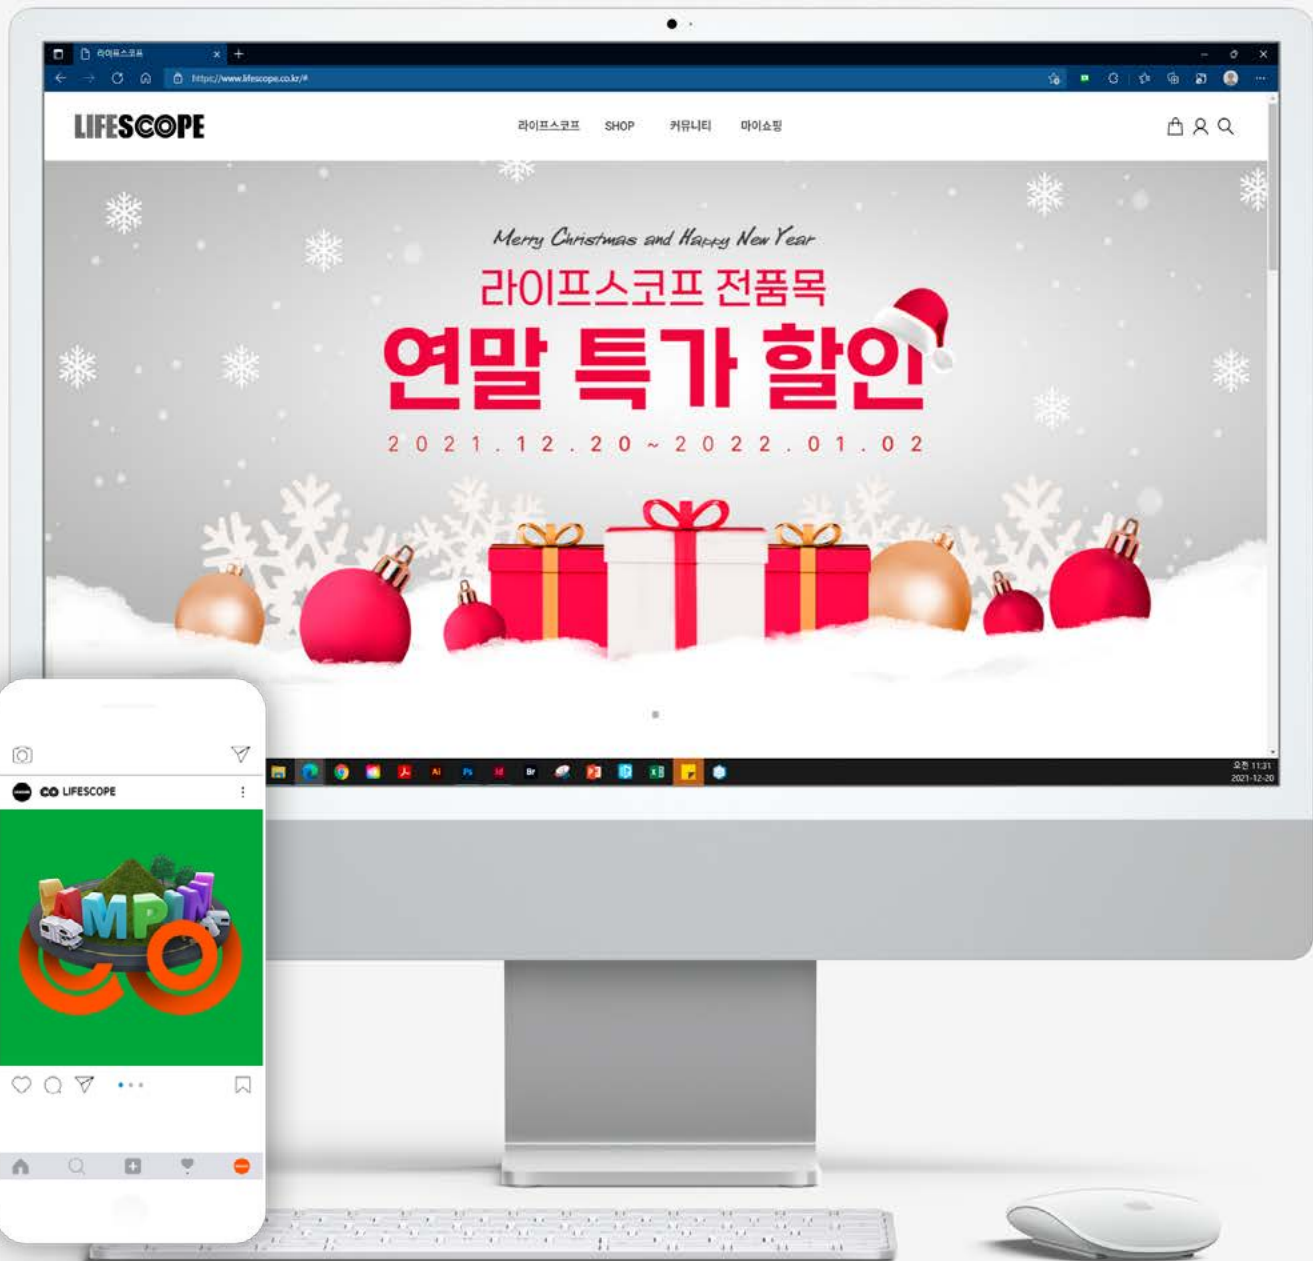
라이프스코프

https://www.lifescope.co.kr/#

LIFESCOPE

라이프스코프 SHOP 커뮤니티 마이쇼핑

Merry Christmas and Happy New Year

라이프스코프 전품목

연말 특가 할인

2021.12.20~2022.01.02

오전 11:31
2021-12-20

LIFESCOPE

CAMPING